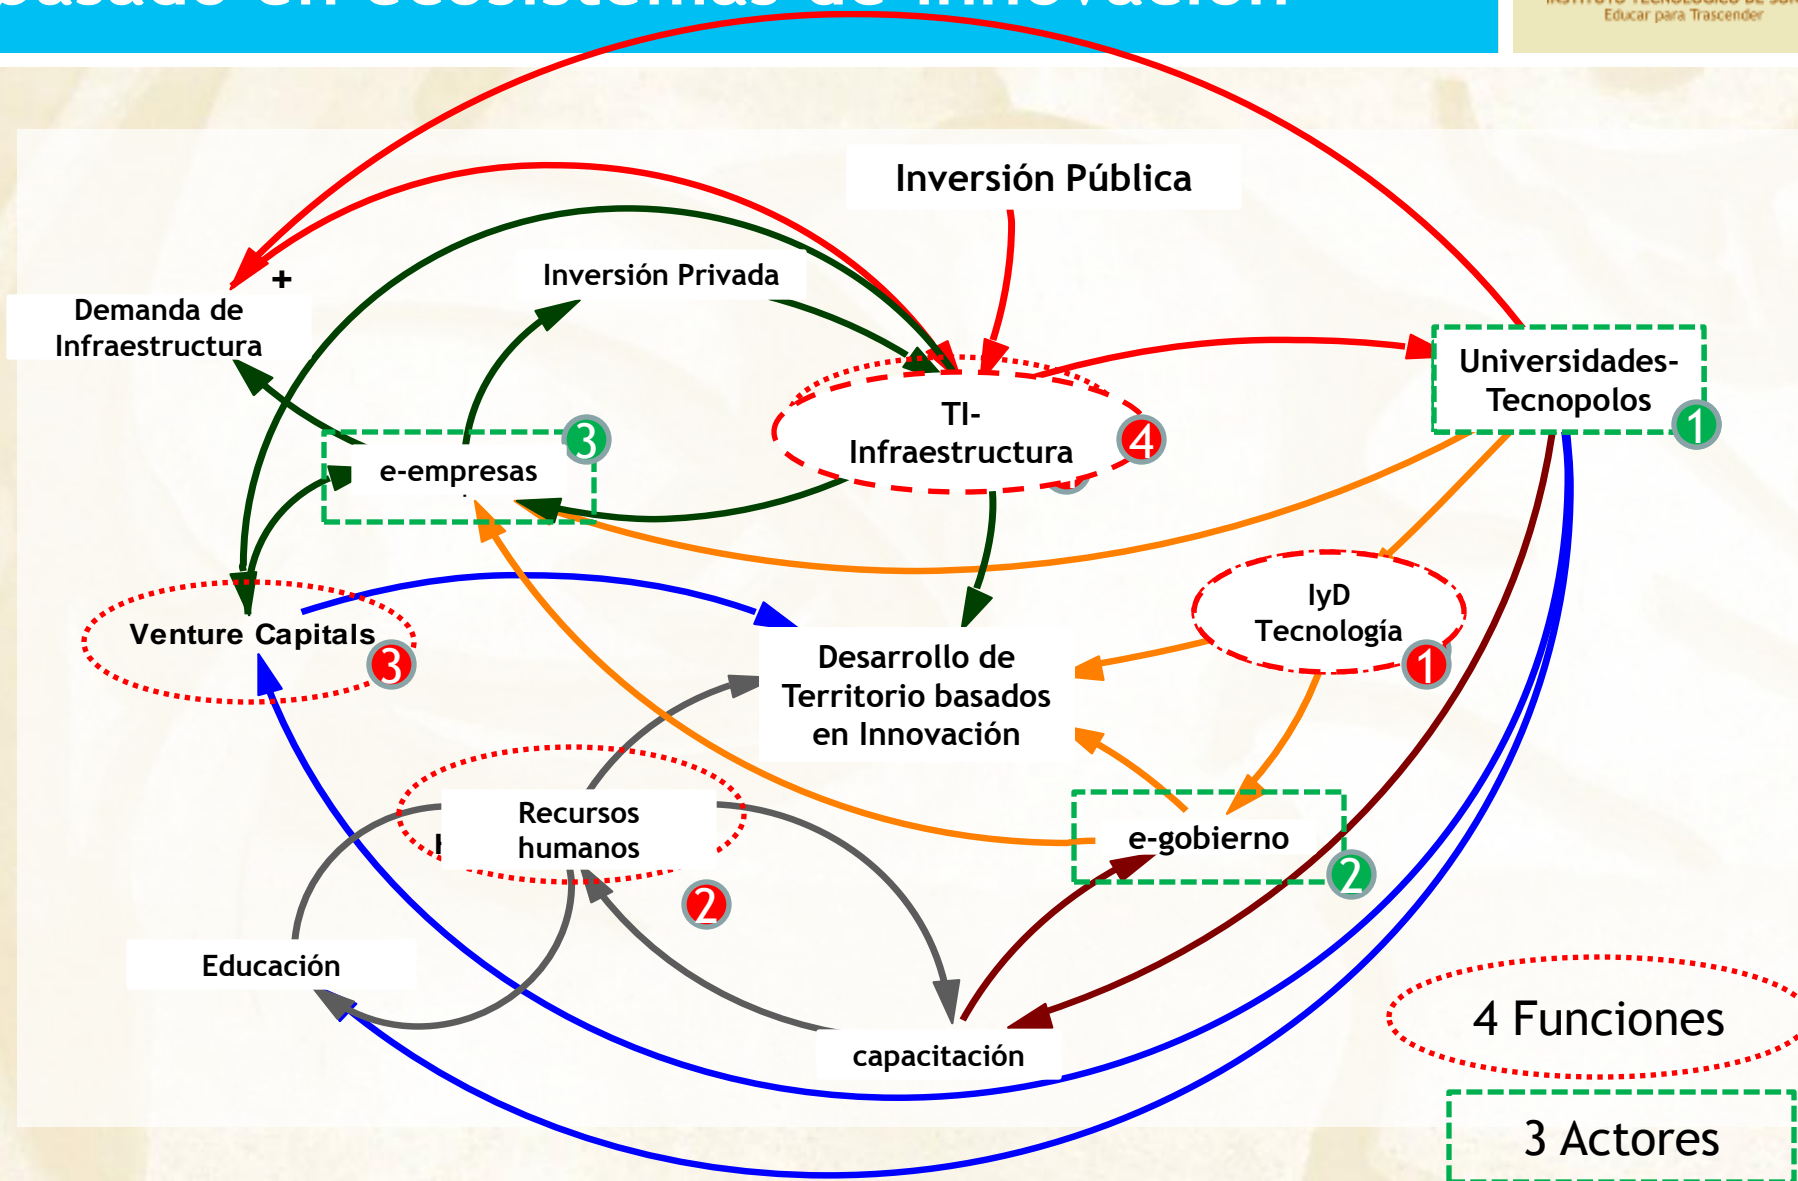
basado en ecosistemas de innovación

Educar para Trascender

Inversión Pública

Inversión Privada

Demanda de Infraestructura

+

TI-Infraestructura

4

Universidades-Tecnopolos

1

e-empresas

3

Venture Capitals

3

IyD Tecnología

1

Desarrollo de Territorio basados en Innovación

Recursos humanos

2

e-gobierno

2

Educación

capacitación

4 Funciones

3 Actores